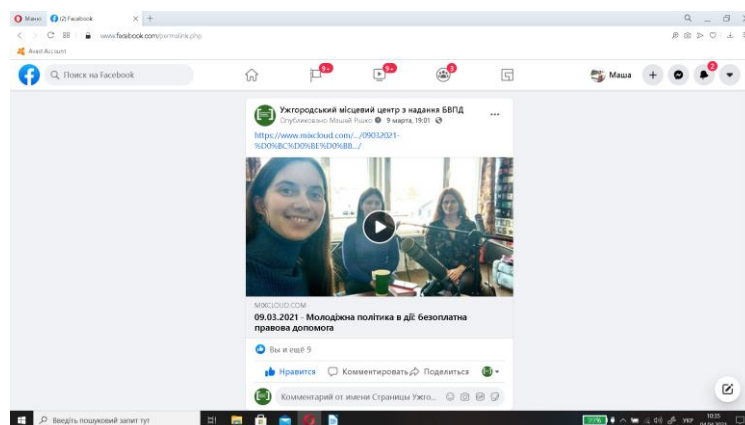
Меню (2) Facebook × +

www.facebook.com/permalink.php

Avast Account

Поиск на Facebook

9+ 9+ 3

Маша + 2

Ужгородський місцевий центр з надання БВПД
Опубликовано Машей Рошко 9 марта, 19:01

...

https://www.mixcloud.com/.../09032021-%D0%BC%D0%BE%D0%BB.../

MIXCLOUD.COM
09.03.2021 - Молодіжна політика в дії: безоплатна правова допомога

Вы и ещё 9

Нравится Комментировать Поделиться

Комментарий от имени Страницы Ужго...

Введіть пошуковий запит тут

УКР 10:35